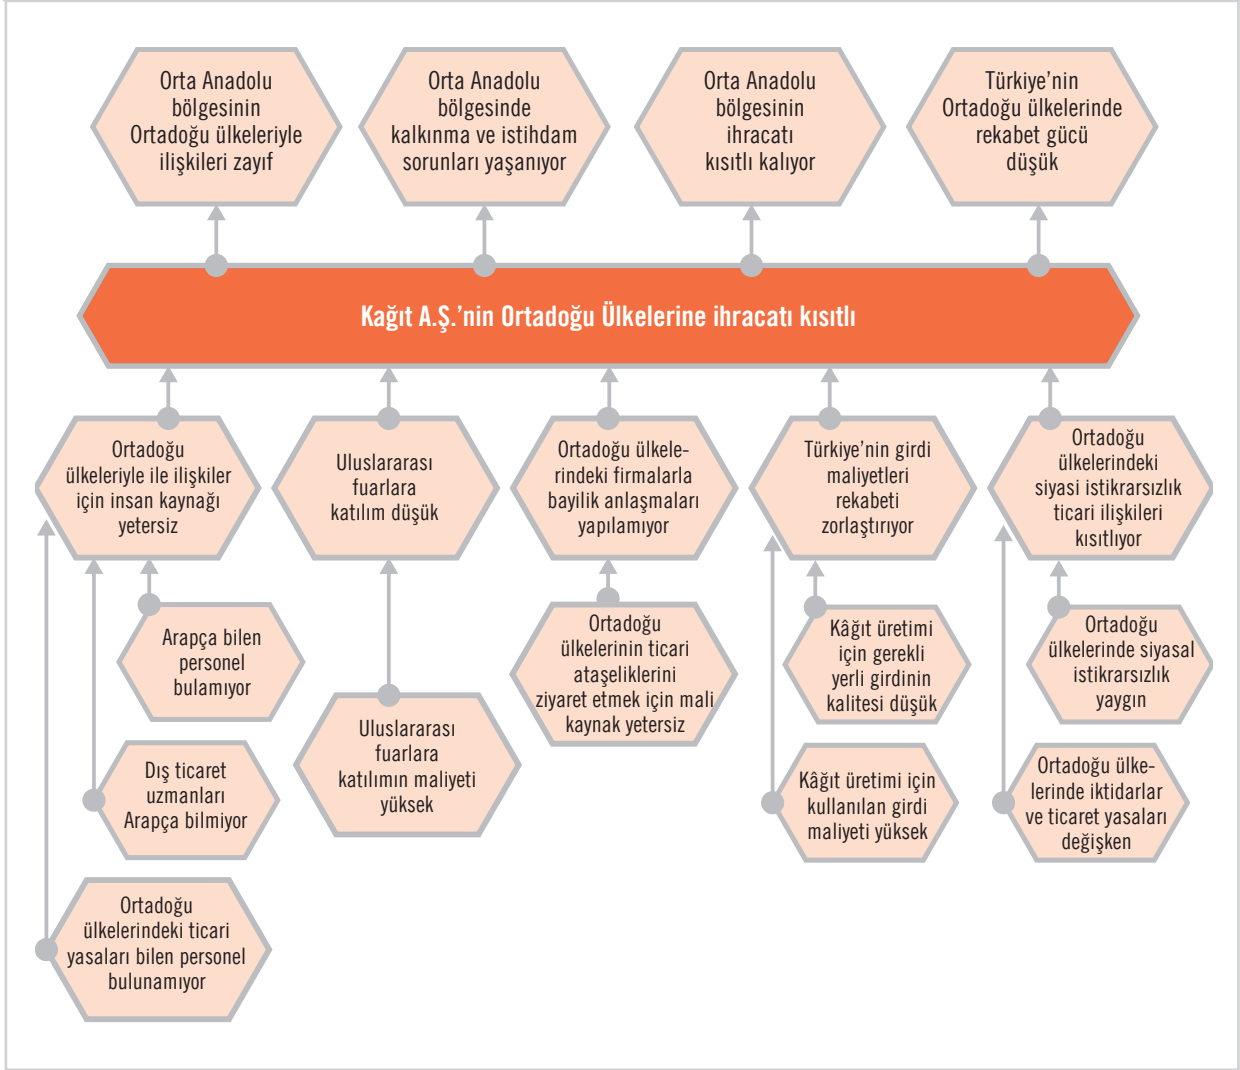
Orta Anadolu bölgesinin Ortadoğu ülkeleriyle ilişkileri zayıf

Orta Anadolu bölgesinde kalkınma ve istihdam sorunları yaşanıyor

Orta Anadolu bölgesinin ihracatı kısıtlı kalıyor

Türkiye'nin Ortadoğu ülkelerinde rekabet gücü düşük

Kağıt A.Ş.'nin Ortadoğu Ülkelerine ihracatı kısıtlı

Ortadoğu ülkeleriyle ile ilişkiler için insan kaynağı yetersiz

Uluslararası fuarlara katılım düşük

Ortadoğu ülkelerindeki firmalarla bayilik anlaşmaları yapılamıyor

Türkiye'nin girdi maliyetleri rekabeti zorlaştırıyor

Ortadoğu ülkelerindeki siyasi istikrarsızlık ticari ilişkileri kısıtlıyor

Arapça bilen personel bulamıyor

Dış ticaret uzmanları Arapça bilmiyor

Ortadoğu ülkelerindeki ticari yasaları bilen personel bulunamıyor

Uluslararası fuarlara katılımın maliyeti yüksek

Ortadoğu ülkelerinin ticari ataşeliklerini ziyaret etmek için mali kaynak yetersiz

Kâğıt üretimi için gerekli yerli girdinin kalitesi düşük

Kâğıt üretimi için kullanılan girdi maliyeti yüksek

Ortadoğu ülkelerinde siyasal istikrarsızlık yaygın

Ortadoğu ülkelerinde iktidarlar ve ticaret yasaları değişken